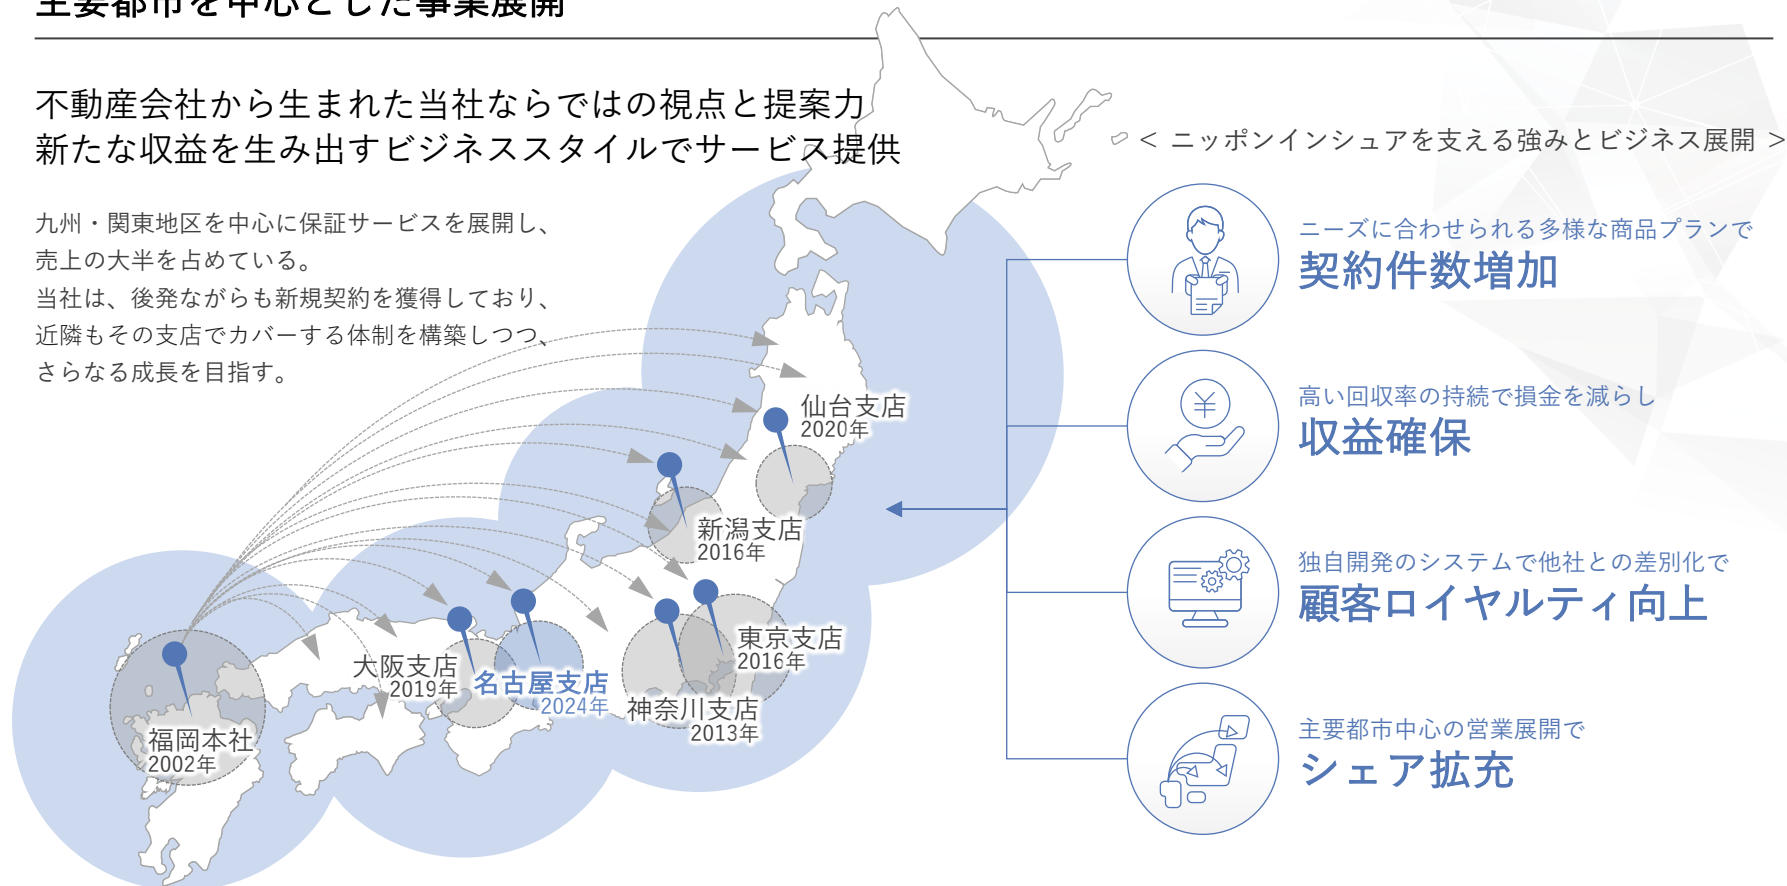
主要都市を中心とした事業展開

不動産会社から生まれた当社ならではの視点と提案力
新たな収益を生み出すビジネススタイルでサービス提供

九州・関東地区を中心に保証サービスを展開し、売上の大半を占めている。
当社は、後発ながらも新規契約を獲得しており、近隣もその支店でカバーする体制を構築しつつ、さらなる成長を目指す。

仙台支店
2020年

新潟支店
2016年

東京支店
2016年

大阪支店
2019年

名古屋支店
2024年

神奈川支店
2013年

福岡本社
2002年

＜ ニッポンインシュアを支える強みとビジネス展開 ＞

ニーズに合わせられる多様な商品プランで
契約件数増加

高い回収率の持続で損金を減らし
収益確保

独自開発のシステムで他社との差別化で
顧客ロイヤルティ向上

主要都市中心の営業展開で
シェア拡充